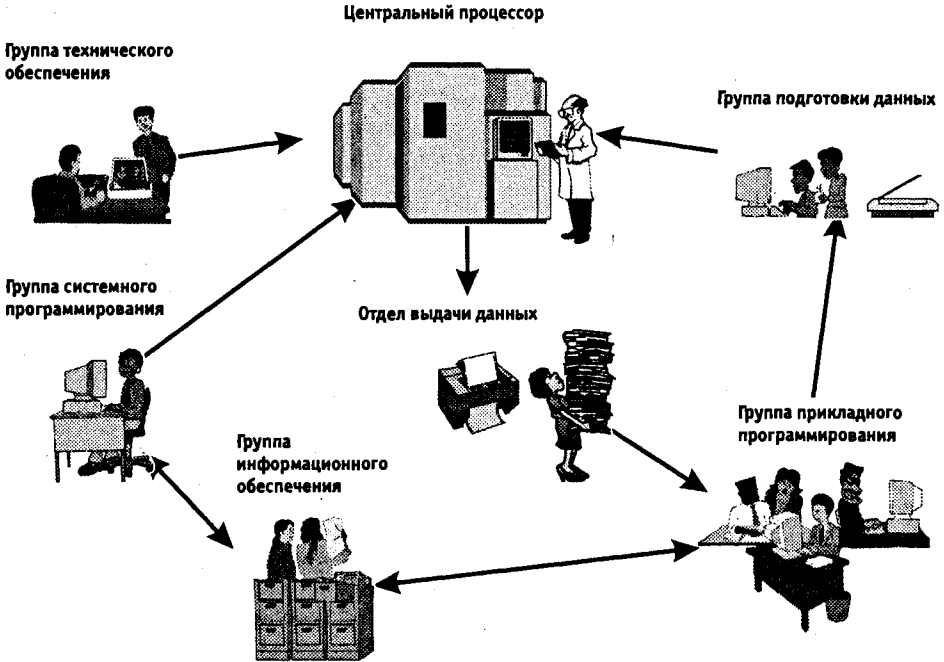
Центральный процессор

Группа технического обеспечения

Группа подготовки данных

Группа системного программирования

Отдел выдачи данных

Группа прикладного программирования

Группа информационного обеспечения